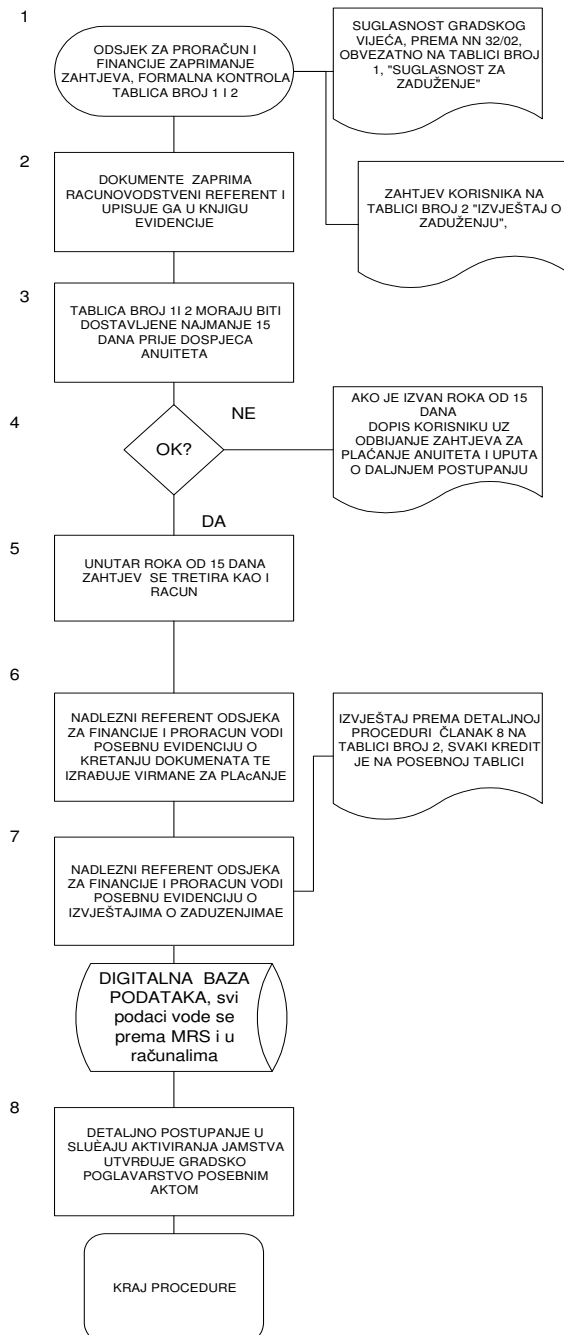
1

ODSJEK ZA PRORAČUN I FINANCIJE ZAPRIMANJE ZAHTJEVA, FORMALNA KONTROLA TABLICA BROJ 1 I 2

SUGLASNOST GRADSKOG VIJEĆA, PREMA NN 32/02, OBVEZATNO NA TABLICI BROJ 1, "SUGLASNOST ZA ZADUŽENJE"

2

DOKUMENTE ZAPRIMA RACUNOVODSTVENI REFERENT I UPISUJE GA U KNJIGU EVIDENCIJE

ZAHTJEV KORISNIKA NA TABLICI BROJ 2 "IZVJEŠTAJ O ZADUŽENJU",

3

TABLICA BROJ 1I 2 MORAJU BITI DOSTAVLJENE NAJMANJE 15 DANA PRIJE DOSPJECA ANUITETA

4

NE

OK?

AKO JE IZVAN ROKA OD 15 DANA DOPIS KORISNIKU UZ ODBIJANJE ZAHTJEVA ZA PLAĆANJE ANUITETA I UPUTA O DALJNJEM POSTUPANJU

DA

5

UNUTAR ROKA OD 15 DANA ZAHTJEV SE TRETIRA KAO I RACUN

6

NADLEZNI REFERENT ODSJEKA ZA FINANCIJE I PRORACUN VODI POSEBNU EVIDENCIJU O KRETANJU DOKUMENATA TE IZRAĐUJE VIRMANE ZA PLAcANJE

IZVJEŠTAJ PREMA DETALJNOJ PROCEDURI ČLANAK 8 NA TABLICI BROJ 2, SVAKI KREDIT JE NA POSEBNOJ TABLICI

7

NADLEZNI REFERENT ODSJEKA ZA FINANCIJE I PRORACUN VODI POSEBNU EVIDENCIJU O IZVJEŠTAJIMA O ZADUZENJIMAE

DIGITALNA BAZA PODATAKA, svi podaci vode se prema MRS i u računalima

8

DETALJNO POSTUPANJE U SLUĖAJU AKTIVIRANJA JAMSTVA UTVRĐUJE GRADSKO POGLAVARSTVO POSEBNIM AKTOM

KRAJ PROCEDURE